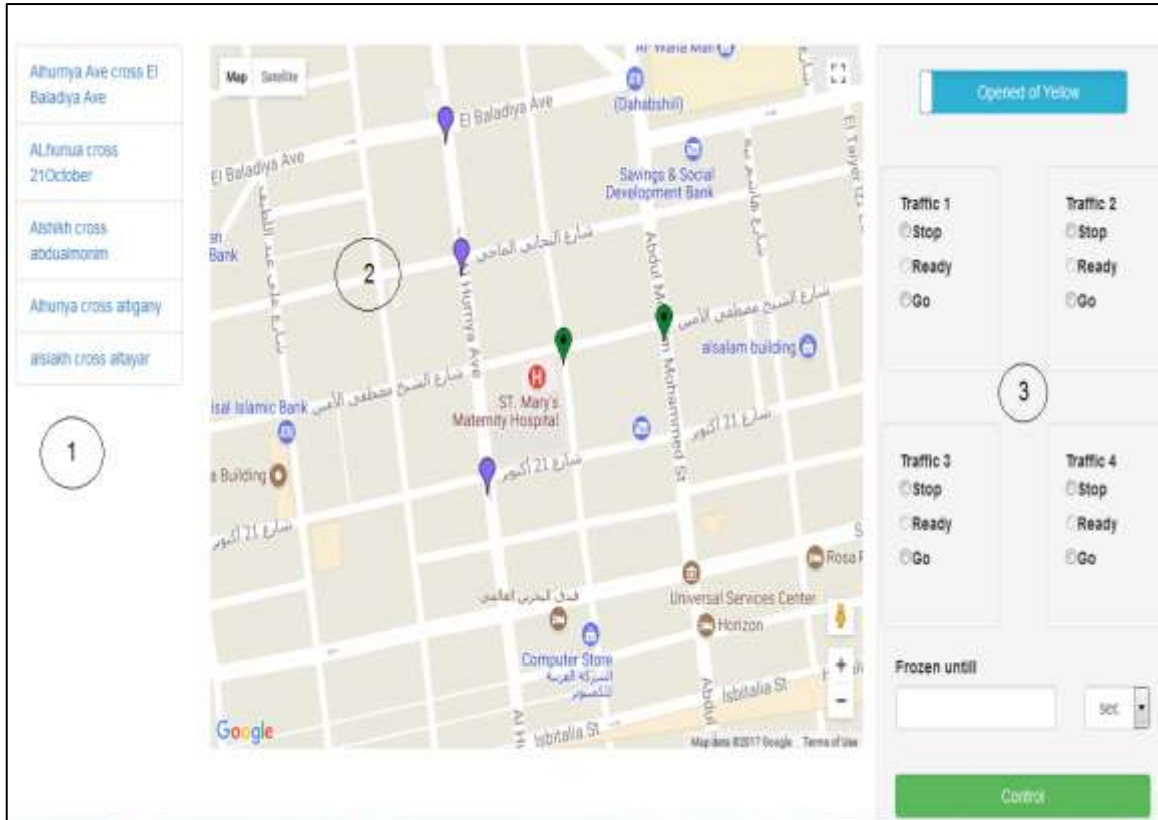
Alhurriya Ave cross El Baladiya Ave

ALhurrua cross 21October

Alshikh cross abdualmonim

Alhurriya cross altigany

alsiakh cross altayar

1

Map Satellite

Al-Waha Mall

(Dahabshiil)

El Baladiya Ave

El Baladiya Ave

Savings & Social Development Bank

El Tayar

Bank

2

شارع التجاني الماحي

Hurriya Ave

Abdul Moneim Mohammed St

شارع الشيخ مصطفى الأمين

alsalam building

شارع الشيخ مصطفى الأمين

Faisal Islamic Bank

ST. Mary's Maternity Hospital

شارع 21 أكتوبر

شارع 21 أكتوبر

a Building

شارع 21 أكتوبر

Rosa

فندق البحرين العالمي

Universal Services Center

Horizon

Computer Store

الشركة العربية للكمبيوتر

Isbitalia St

Isbitalia St

Al H

Abdul

Google

Map data ©2017 Google Terms of Use

Opened of Yelow

Traffic 1
Stop
Ready
Go

Traffic 2
Stop
Ready
Go

3

Traffic 3
Stop
Ready
Go

Traffic 4
Stop
Ready
Go

Frozen untill

sec.

Control